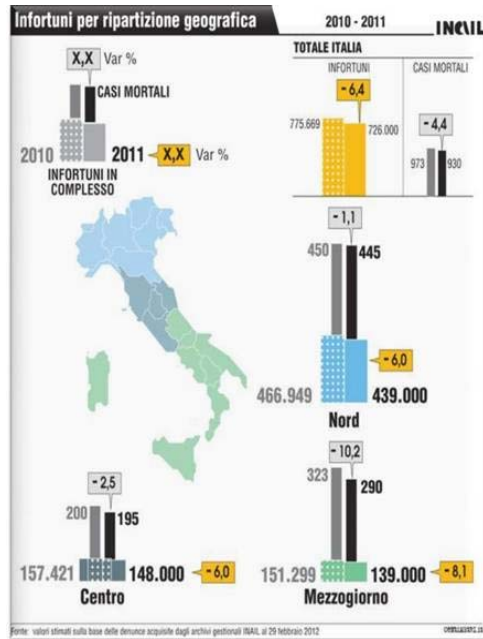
Infortuni per ripartizione geografica

2010 - 2011

INAIL

X,X Var %

CASI MORTALI

2010

2011

X,X Var %

INFORTUNI IN COMPLESSO

TOTALE ITALIA

INFORTUNI

CASI MORTALI

- 6,4

775.669

726.000

- 4,4

973

930

- 1,1

450

445

- 6,0

466.949

439.000

Nord

- 2,5

200

195

157.421

148.000

- 6,0

Centro

- 10,2

323

290

151.299

139.000

- 8,1

Mezzogiorno

Fonte: valori stimati sulla base delle denunce acquisite dagli archivi gestionali INAIL al 29 febbraio 2012

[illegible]